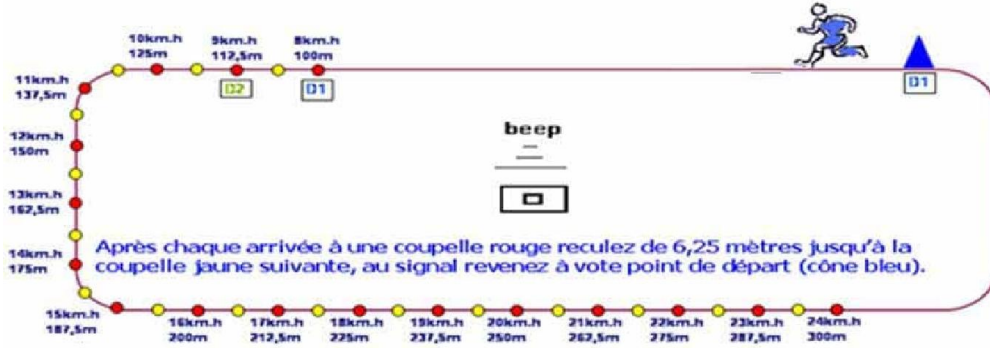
10km.h
125m

9km.h
112,5m

8km.h
100m

D2

D1

D1

11km.h
137,5m

12km.h
150m

13km.h
162,5m

14km.h
175m

15km.h
187,5m

beep

Après chaque arrivée à une coupelle rouge reculez de 6,25 mètres jusqu'à la coupelle jaune suivante, au signal revenez à vote point de départ (cône bleu).

16km.h
200m

17km.h
212,5m

18km.h
225m

19km.h
237,5m

20km.h
250m

21km.h
262,5m

22km.h
275m

23km.h
287,5m

24km.h
300m